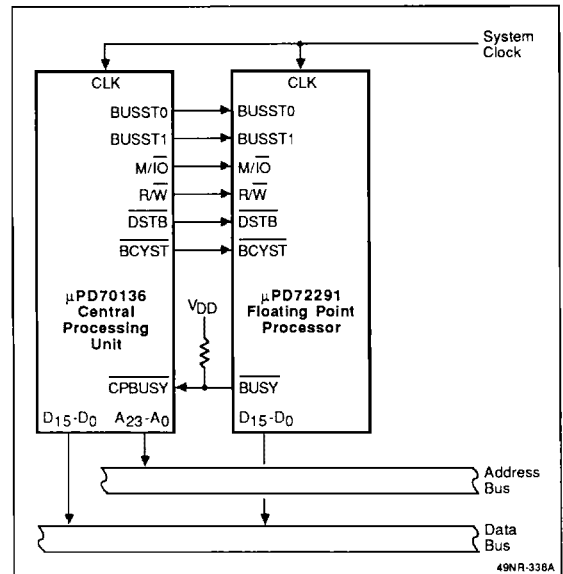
System Clock

CLK

BUSST0

BUSST1

$M/\overline{IO}$

$R/\overline{W}$

$\overline{DSTB}$

$\overline{BCYST}$

μPD70136 Central Processing Unit

$\overline{CPBUSY}$

$D_{15}$-$D_0$

$A_{23}$-$A_0$

CLK

BUSST0

BUSST1

$M/\overline{IO}$

$R/\overline{W}$

$\overline{DSTB}$

$\overline{BCYST}$

μPD72291 Floating Point Processor

$V_{DD}$

$\overline{BUSY}$

$D_{15}$-$D_0$

Address Bus

Data Bus

49NR-338A